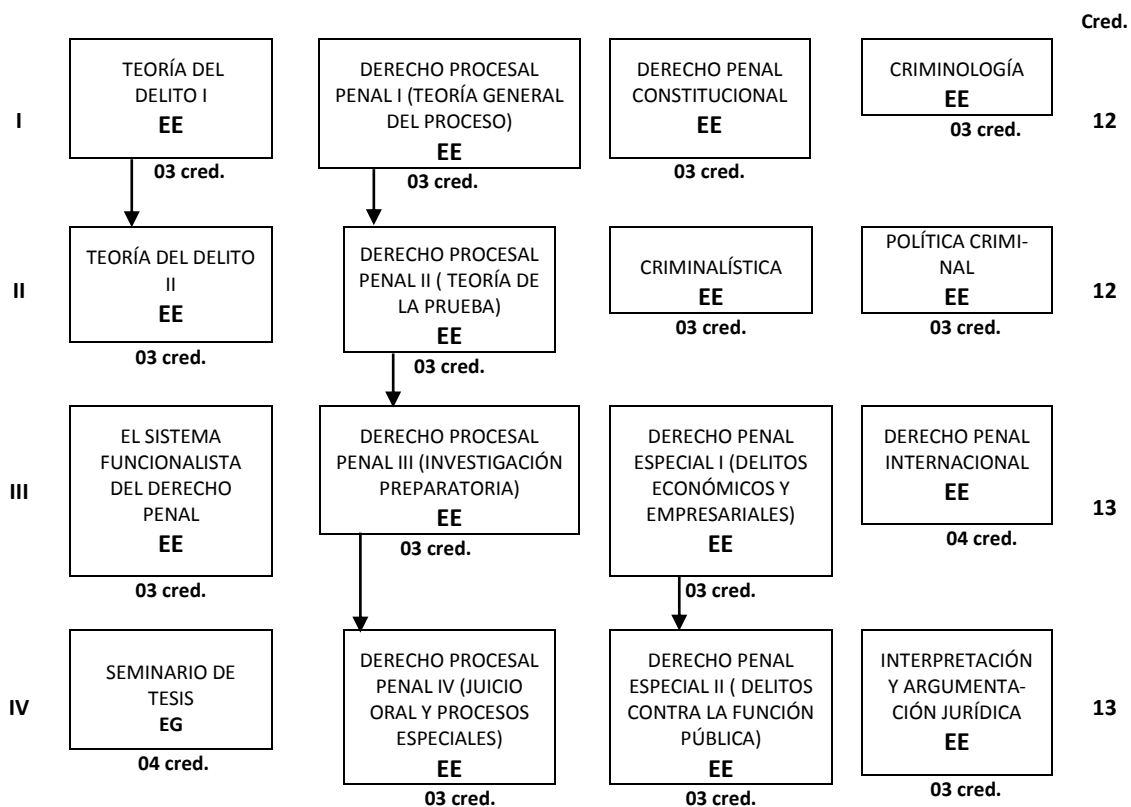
Cred.

I

TEORÍA DEL DELITO I
EE
03 cred.

DERECHO PROCESAL PENAL I (TEORÍA GENERAL DEL PROCESO)
EE
03 cred.

DERECHO PENAL CONSTITUCIONAL
EE
03 cred.

CRIMINOLOGÍA
EE
03 cred.

12

II

TEORÍA DEL DELITO II
EE
03 cred.

DERECHO PROCESAL PENAL II ( TEORÍA DE LA PRUEBA)
EE
03 cred.

CRIMINALÍSTICA
EE
03 cred.

POLÍTICA CRIMINAL
EE
03 cred.

12

III

EL SISTEMA FUNCIONALISTA DEL DERECHO PENAL
EE
03 cred.

DERECHO PROCESAL PENAL III (INVESTIGACIÓN PREPARATORIA)
EE
03 cred.

DERECHO PENAL ESPECIAL I (DELITOS ECONÓMICOS Y EMPRESARIALES)
EE
03 cred.

DERECHO PENAL INTERNACIONAL
EE
04 cred.

13

IV

SEMINARIO DE TESIS
EG
04 cred.

DERECHO PROCESAL PENAL IV (JUICIO ORAL Y PROCESOS ESPECIALES)
EE
03 cred.

DERECHO PENAL ESPECIAL II ( DELITOS CONTRA LA FUNCIÓN PÚBLICA)
EE
03 cred.

INTERPRETACIÓN Y ARGUMENTACIÓN JURÍDICA
EE
03 cred.

13